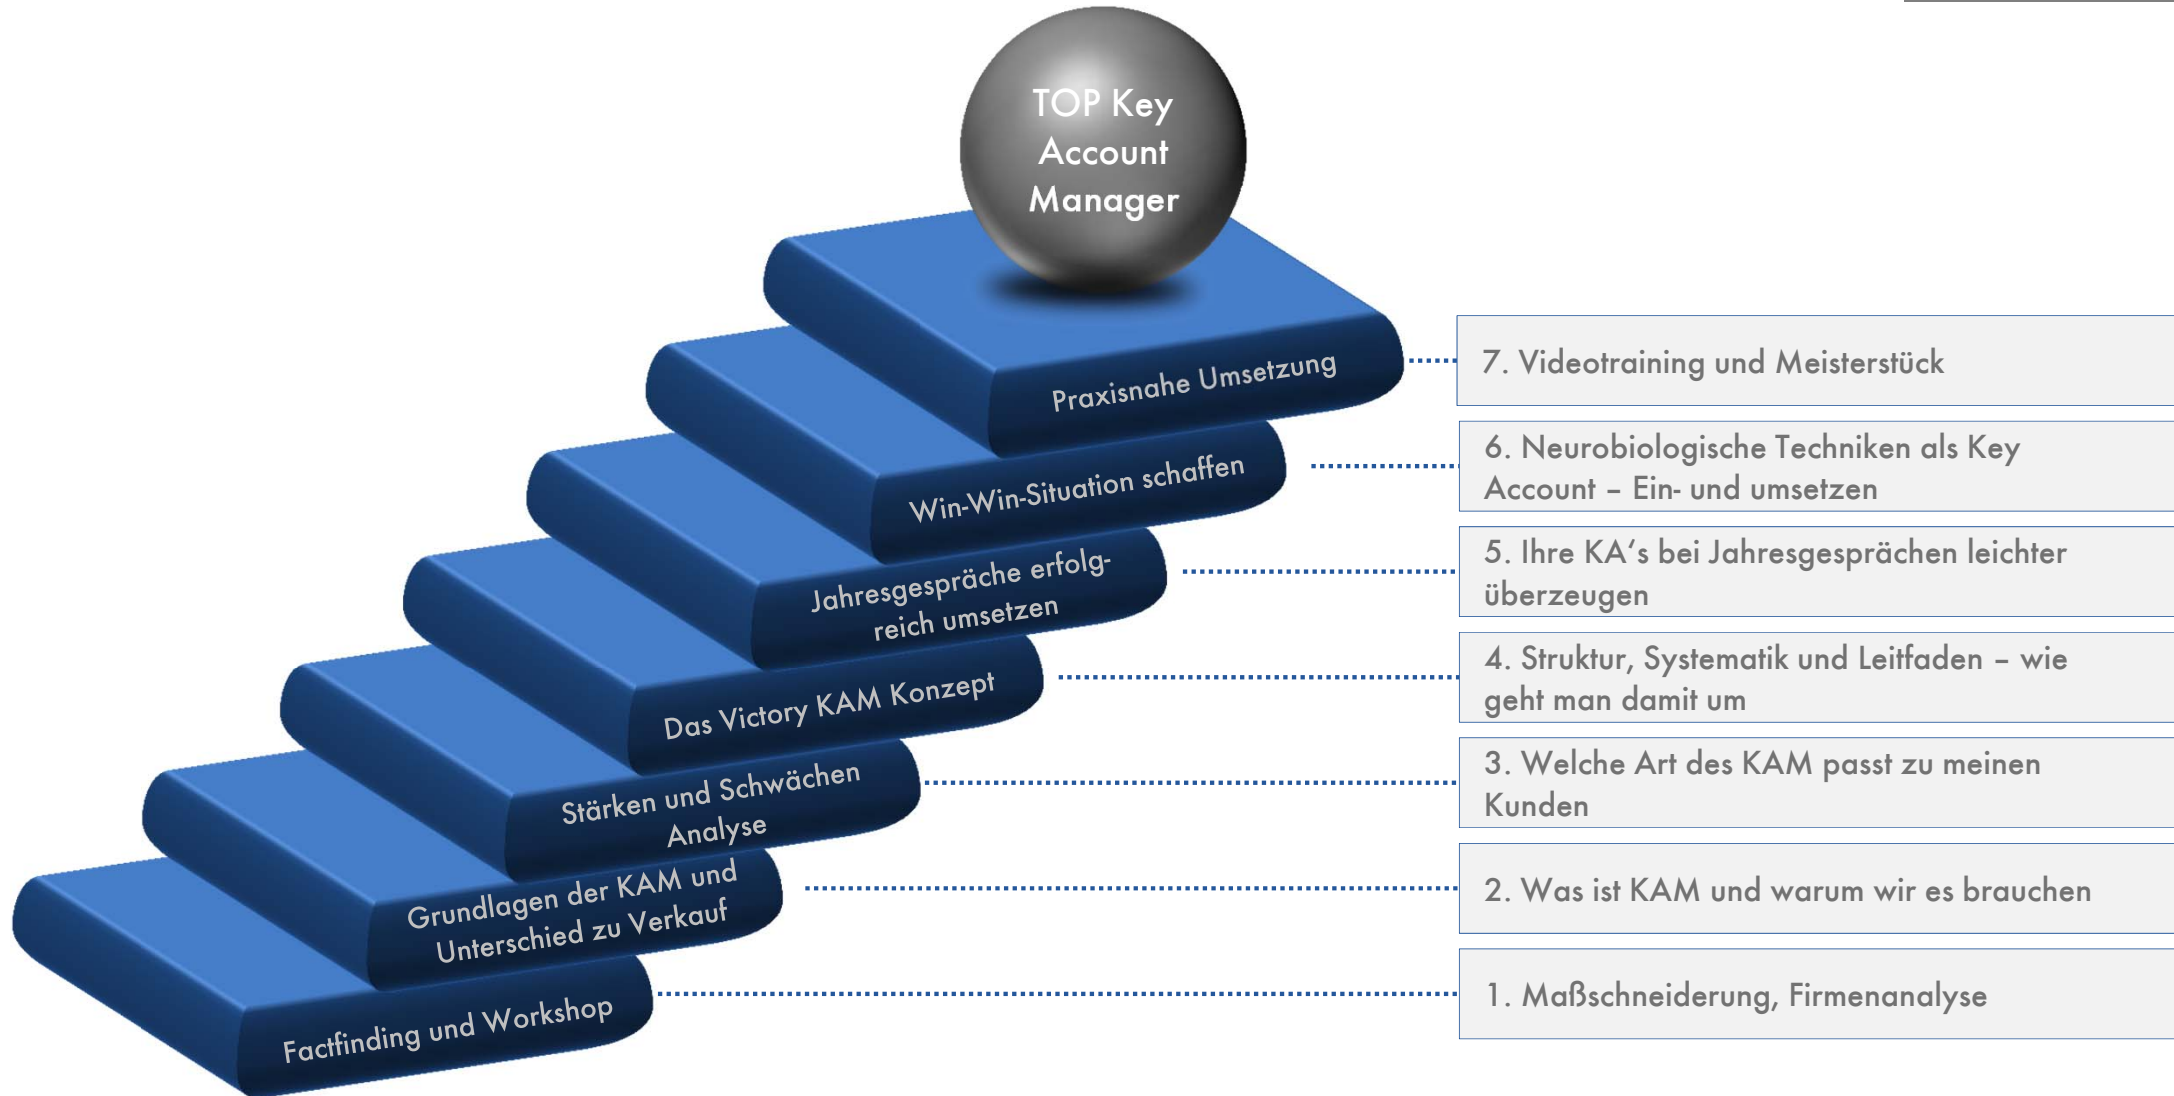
TOP Key Account Manager

Praxisnahe Umsetzung

7. Videotraining und Meisterstück

Win-Win-Situation schaffen

6. Neurobiologische Techniken als Key Account – Ein- und umsetzen

Jahresgespräche erfolgreich umsetzen

5. Ihre KA's bei Jahresgesprächen leichter überzeugen

Das Victory KAM Konzept

4. Struktur, Systematik und Leitfaden – wie geht man damit um

Stärken und Schwächen Analyse

3. Welche Art des KAM passt zu meinen Kunden

Grundlagen der KAM und Unterschied zu Verkauf

2. Was ist KAM und warum wir es brauchen

Factfinding und Workshop

1. Maßschneiderung, Firmenanalyse